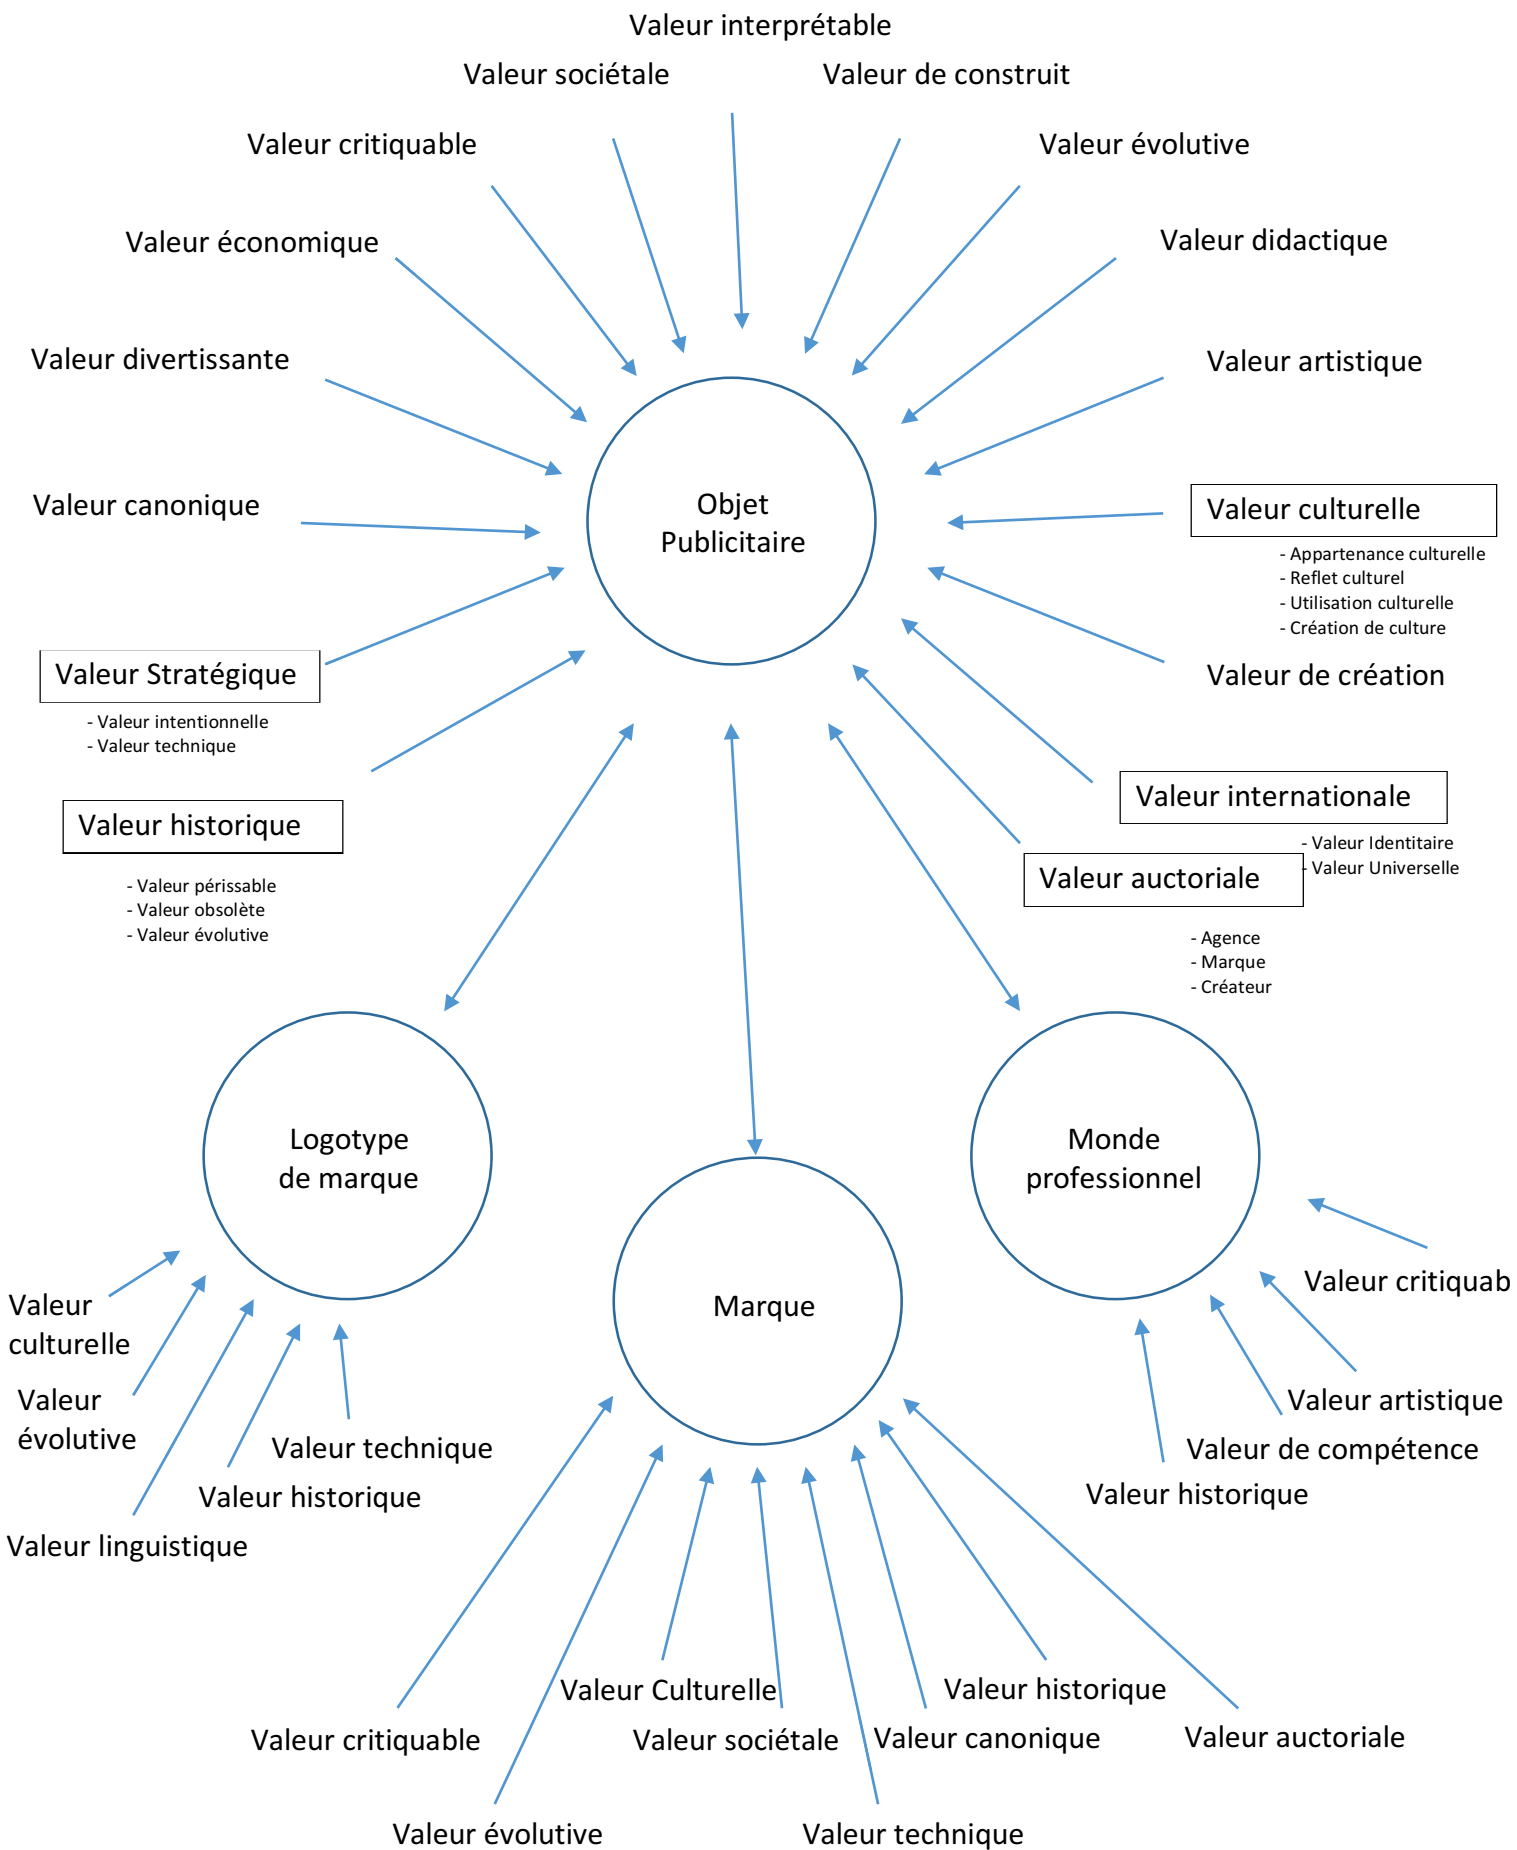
Valeur interprétable

Valeur sociétale

Valeur de construit

Valeur critiquable

Valeur évolutive

Valeur économique

Valeur didactique

Valeur divertissante

Valeur artistique

Valeur canonique

Objet Publicitaire

Valeur culturelle

- Appartenance culturelle
- Reflet culturel
- Utilisation culturelle
- Création de culture

Valeur Stratégique

- Valeur intentionnelle
- Valeur technique

Valeur de création

Valeur historique

- Valeur périssable
- Valeur obsolète
- Valeur évolutive

Valeur internationale

- Valeur Identitaire
- Valeur Universelle

Valeur auctoriale

- Agence
- Marque
- Créateur

Logotype de marque

Monde professionnel

Marque

Valeur culturelle

Valeur évolutive

Valeur technique

Valeur historique

Valeur linguistique

Valeur critiquab

Valeur artistique

Valeur de compétence

Valeur historique

Valeur Culturelle

Valeur historique

Valeur critiquable

Valeur sociétale

Valeur canonique

Valeur auctoriale

Valeur évolutive

Valeur technique